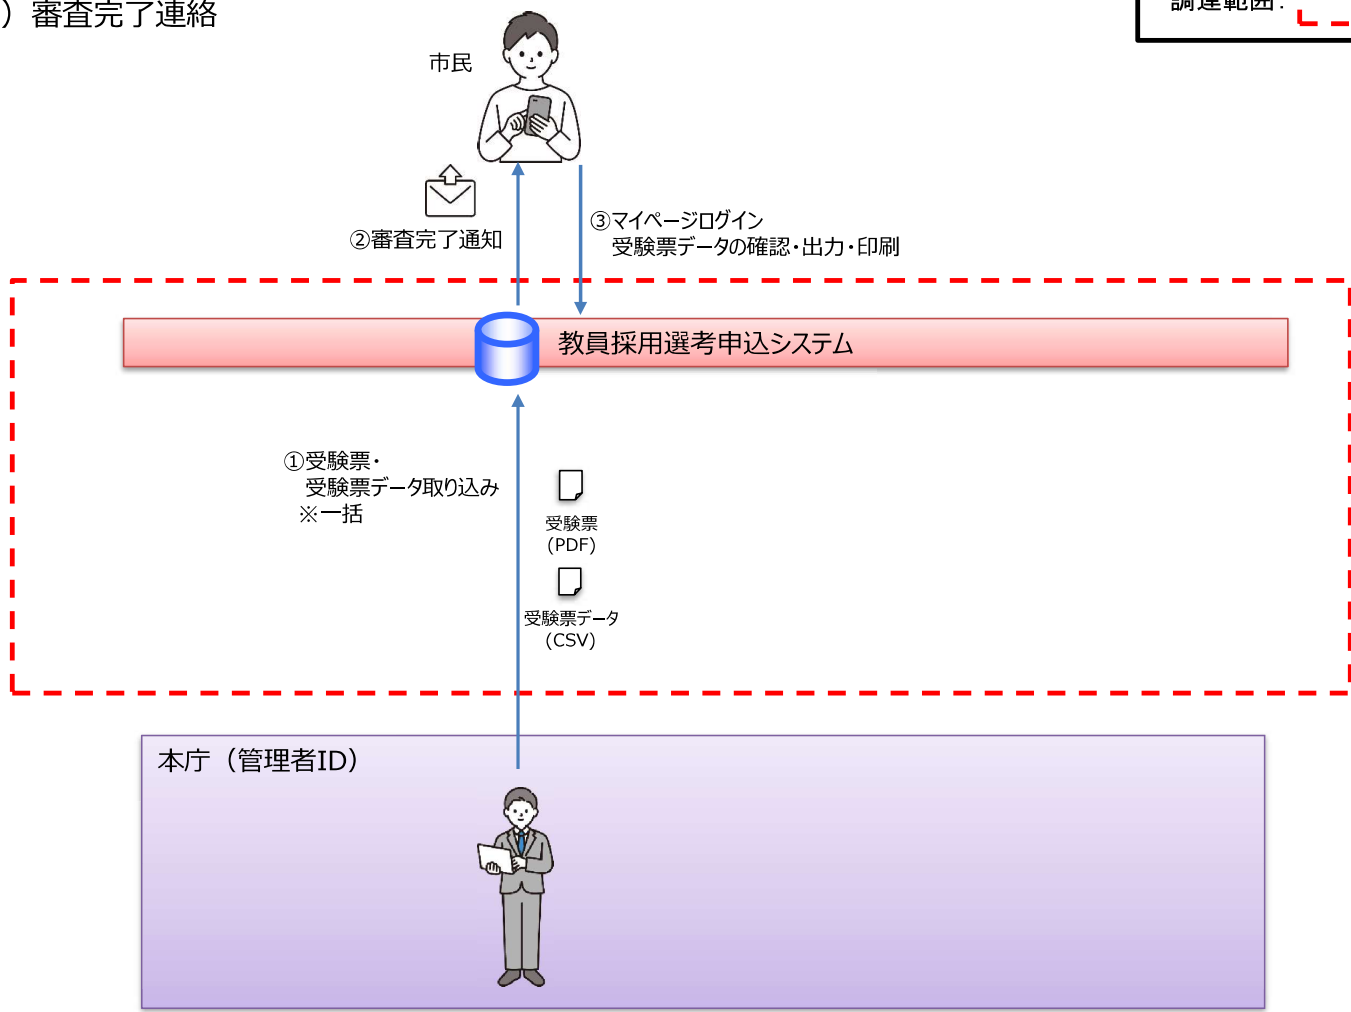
）審査完了連絡

調達範囲：

市民

②審査完了通知

③マイページログイン
受験票データの確認・出力・印刷

教員採用選考申込システム

①受験票・
受験票データ取り込み
※一括

受験票
（PDF）

受験票データ
（CSV）

本庁（管理者ID）